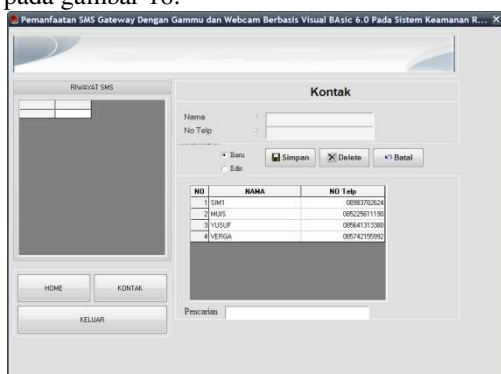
pada gambar 18.

Pemanfaatan SMS Gateway Dengan Gammu dan Webcam Berbasis Visual BAsic 6.0 Pada Sistem Keamanan R...

RIWAYAT SMS

Kontak

Nama :
No Telp :

Baru
Edit

Simpan
Delete
Batal

| NO | NAMA | NO Telp |
|---|---|---|
| 1 | SIM1 | 08983782624 |
| 2 | MUIS | 085225611198 |
| 3 | YUSUF | 085641313388 |
| 4 | VERGA | 085742155992 |

HOME
KONTAK
KELUAR

Pencarian